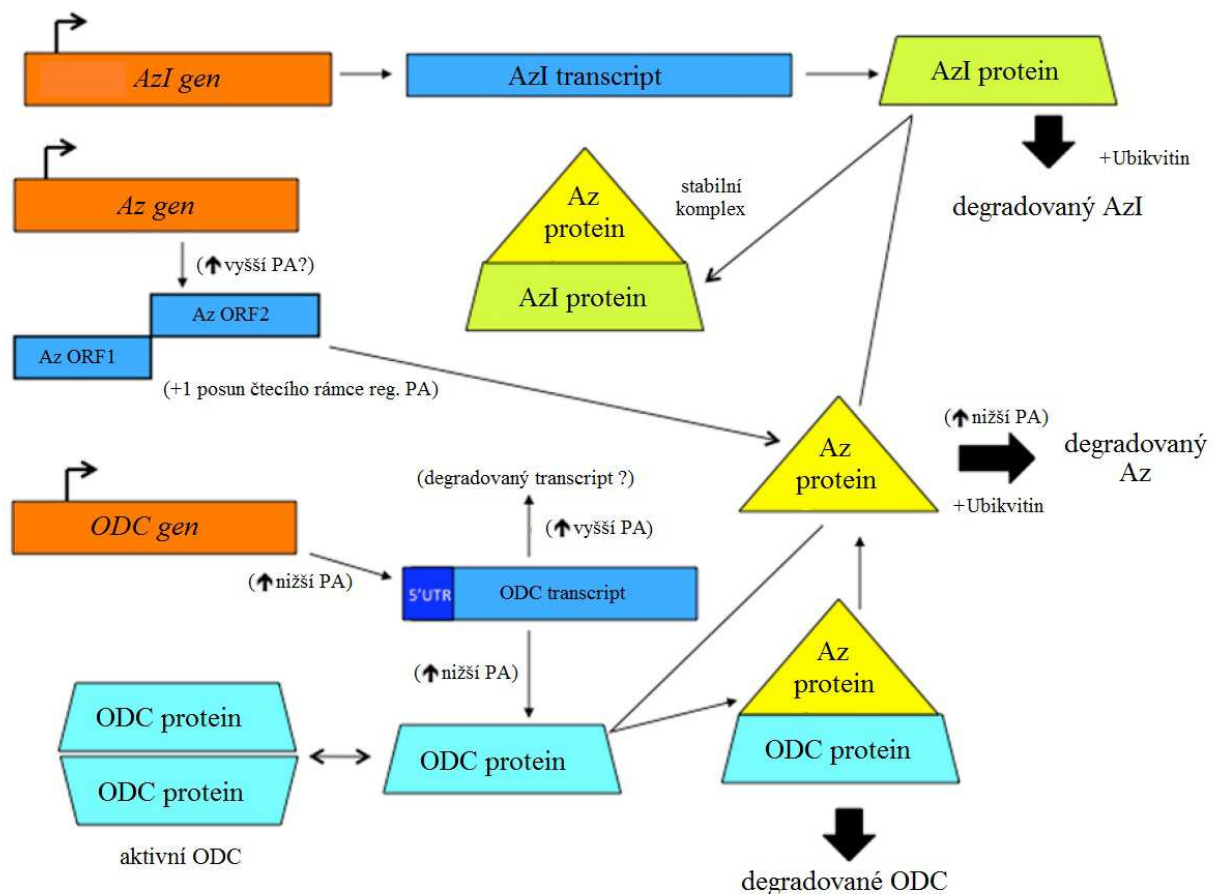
AzI gen

AzI transcript

AzI protein

+Ubikvitin

degradovaný AzI

Az gen

stabilní komplex

Az protein

AzI protein

(↑vyšší PA?)

Az ORF2

Az ORF1

(+1 posun čtecího rámce reg. PA)

(↑nižší PA)

degradovaný Az

Az protein

+Ubikvitin

(degradovaný transcript ?)

(↑vyšší PA)

ODC gen

(↑nižší PA)

5'UTR

ODC transcript

(↑nižší PA)

Az protein

ODC protein

ODC protein

ODC protein

ODC protein

aktivní ODC

degradované ODC